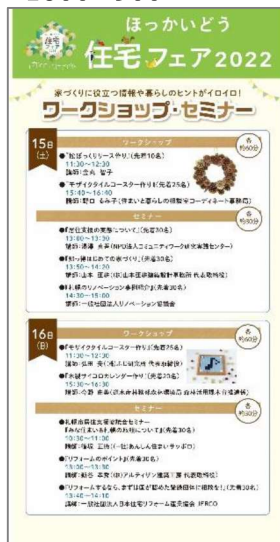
ほっかいどう
住宅フェア2022

家づくりに役立つ情報や暮らしのヒントがイロイロ!
ワークショップ・セミナー

15日(土)
ワークショップ
各約60分
●「松ぼっくりリース作り」(先着10名)
11:30〜12:30
講師:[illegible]
●「モザイクタイルコースター作り」(先着25名)
15:40〜16:40
講師:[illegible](住まいと暮らしの情報学コーディネート事務局)

セミナー
各約60分
●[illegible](先着30名)
13:00〜13:30
講師:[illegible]
●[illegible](先着30名)
13:50〜14:20
講師:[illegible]
●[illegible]
14:30〜15:00
講師:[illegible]

16日(日)
ワークショップ
各約60分
●「モザイクタイルコースター作り」(先着25名)
11:30〜12:30
講師:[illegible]
●「木製デコカレンダー作り」(先着20名)
15:30〜16:30
講師:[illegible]

セミナー
各約60分
●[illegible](先着30名)
13:00〜13:30
講師:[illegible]
●「リフォームのポイント」(先着30名)
13:30〜14:00
講師:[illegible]
●「リフォームするなら、まずは皆で読める補助金に相談を!」(先着30名)
13:40〜14:10
講師:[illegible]